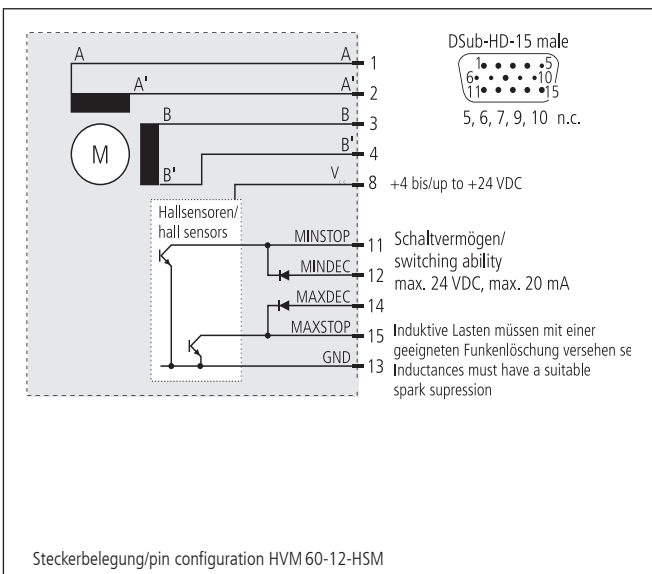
DSub-HD-15 male

1 5
6 10
11 15

5, 6, 7, 9, 10 n.c.

A A 1
A' A' 2
B B 3
B' B' 4
M
$V_{cc}$ 8 +4 bis/up to +24 VDC

Hallsensoren/ hall sensors

MINSTOP 11
MINDEC 12
MAXDEC 14
MAXSTOP 15
GND 13

Schaltvermögen/ switching ability max. 24 VDC, max. 20 mA

Induktive Lasten müssen mit einer geeigneten Funkenlöschung versehen se

Inductances must have a suitable spark supression

Steckerbelegung/pin configuration HVM 60-12-HSM